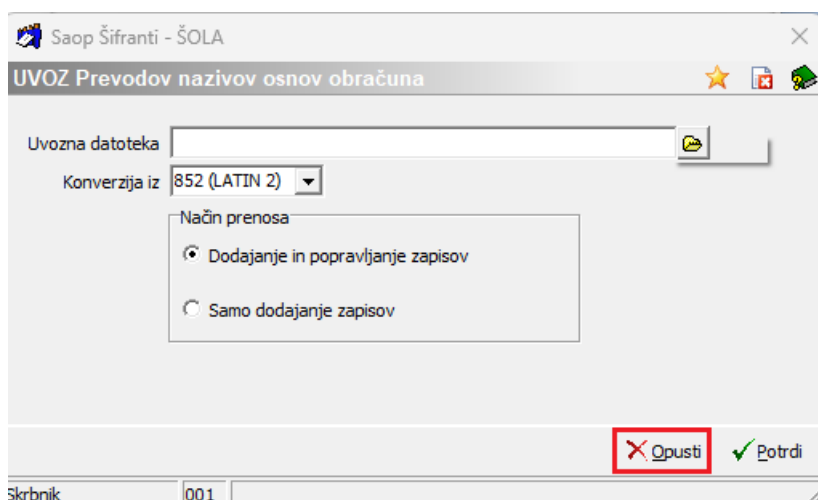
Saop Šifranti - ŠOLA

UVOZ Prevodov nazivov osnov obračuna

Uvozna datoteka

Konverzija iz 852 (LATIN 2)

Način prenosa

Dodajanje in popravljanje zapisov

Samo dodajanje zapisov

Opusti

Potrdi

Skrbnik 001